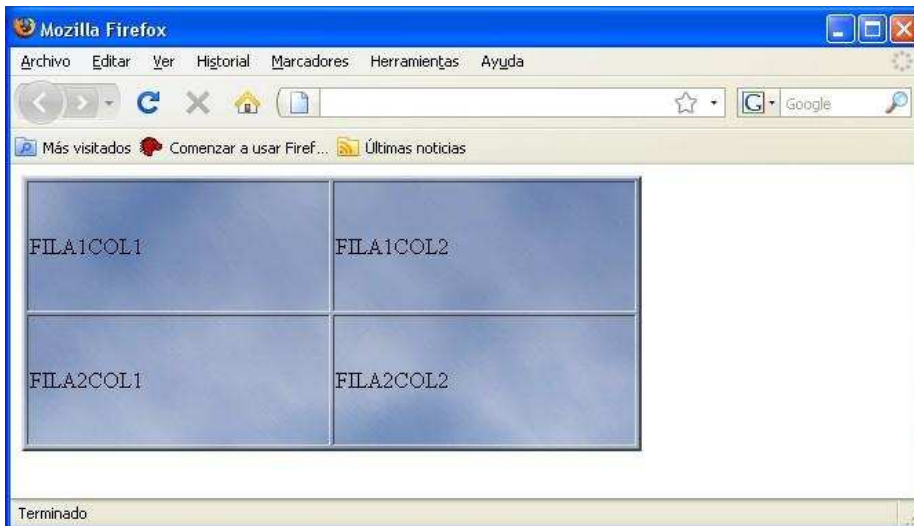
Mozilla Firefox

Archivo Editar Ver Historial Marcadores Herramientas Ayuda

Google

Más visitados Comenzar a usar Firef... Últimas noticias

| FILA1COL1 | FILA1COL2 |
|---|---|
| FILA2COL1 | FILA2COL2 |

Terminado